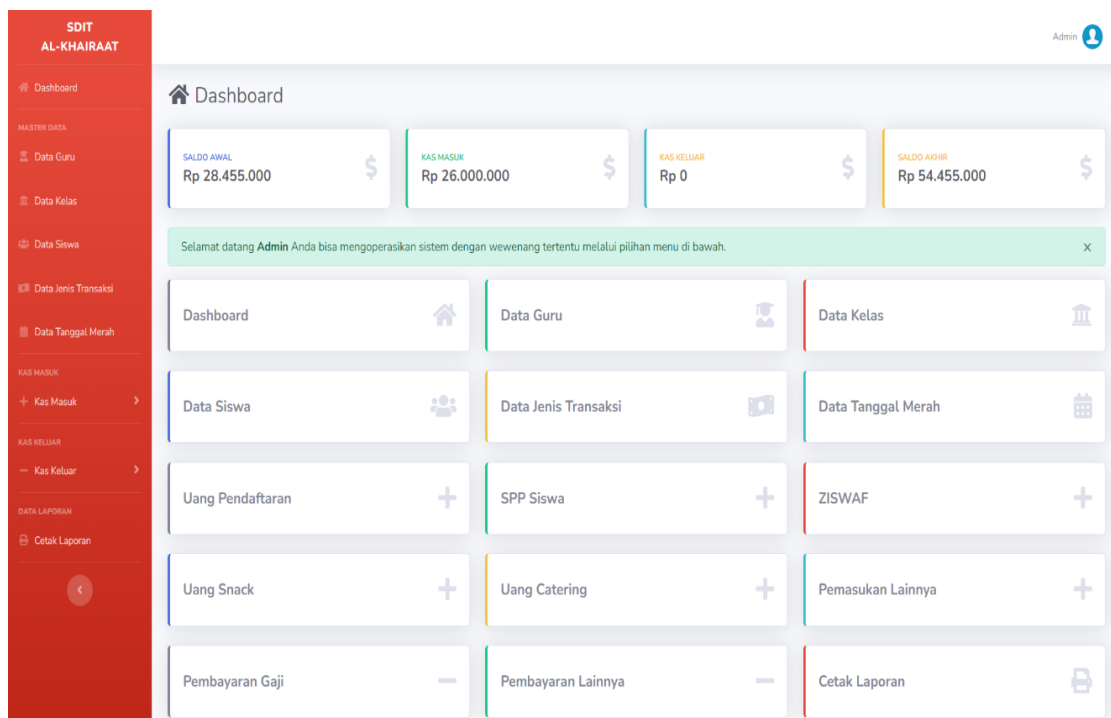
SDIT
AL-KHAIRAAT

Dashboard

MASTER DATA

Data Guru

Data Kelas

Data Siswa

Data Jenis Transaksi

Data Tanggal Merah

KAS MASUK

+ Kas Masuk

KAS KELUAR

— Kas Keluar

DATA LAPORAN

Cetak Laporan

Admin

Dashboard

SALDO AWAL
Rp 28.455.000

KAS MASUK
Rp 26.000.000

KAS KELUAR
Rp 0

SALDO AKHIR
Rp 54.455.000

Selamat datang **Admin** Anda bisa mengoperasikan sistem dengan wewenang tertentu melalui pilihan menu di bawah.

x

Dashboard

Data Guru

Data Kelas

Data Siswa

Data Jenis Transaksi

Data Tanggal Merah

Uang Pendaftaran

SPP Siswa

ZISWAF

Uang Snack

Uang Catering

Pemasukan Lainnya

Pembayaran Gaji

Pembayaran Lainnya

Cetak Laporan